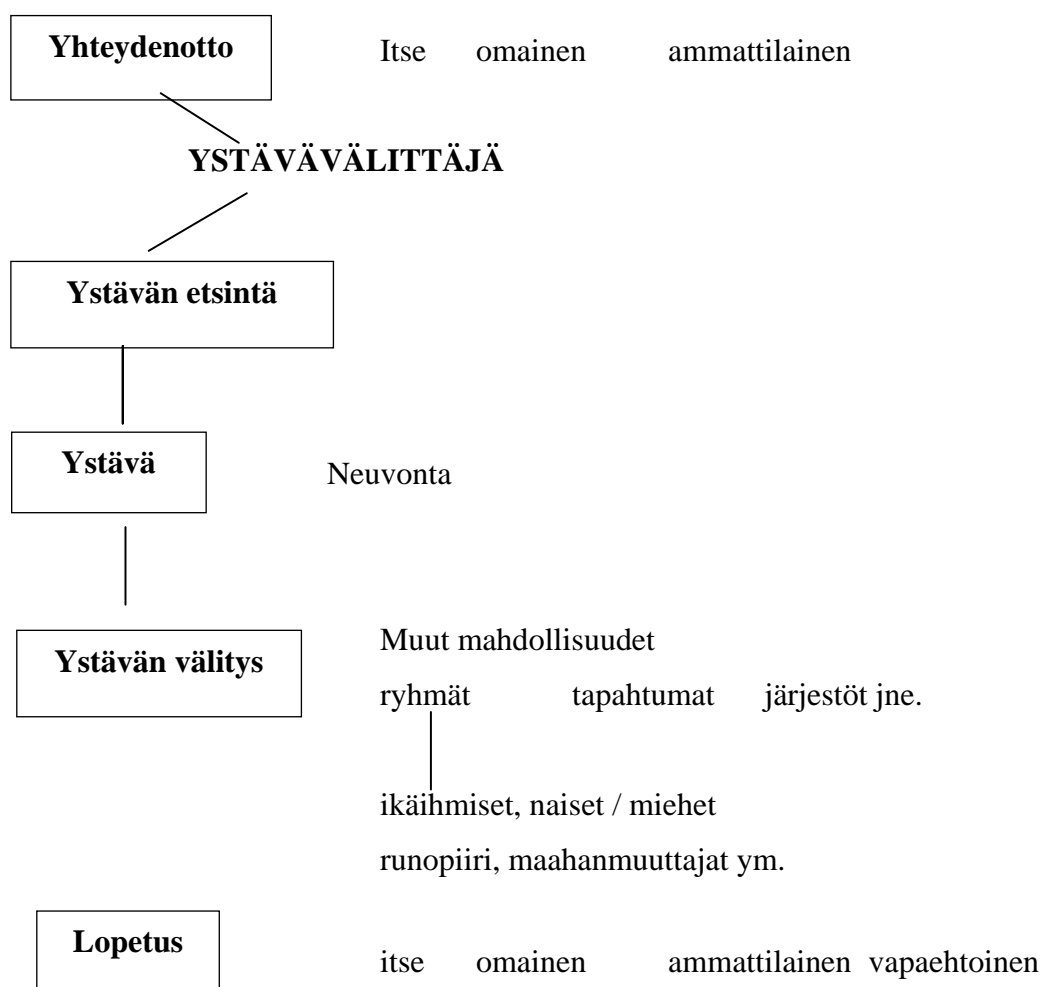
Yhteydenotto

Itse omainen ammattilainen

YSTÄVÄVÄLITTÄJÄ

Ystävän etsintä

Ystävä

Neuvonta

Ystävän välitys

Muut mahdollisuudet

ryhmät tapahtumat järjestöt jne.

ikäihmiset, naiset / miehet

runopiiri, maahanmuuttajat ym.

Lopetus

itse omainen ammattilainen vapaehtoinen